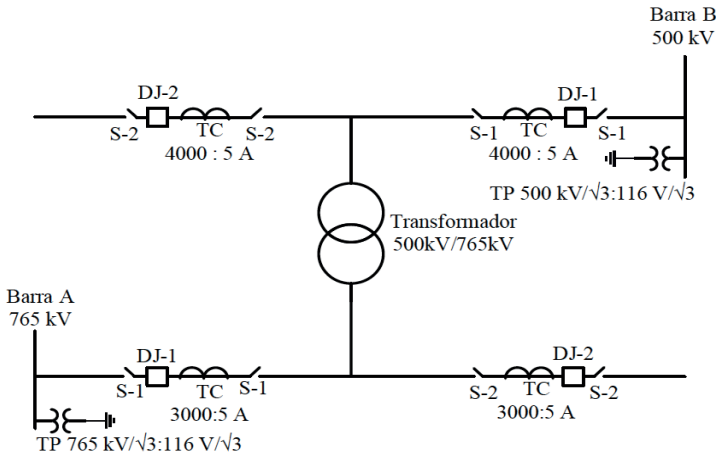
Barra B
500 kV

DJ-2
S-2
TC
S-2
4000 : 5 A

S-1
TC
DJ-1
S-1
4000 : 5 A

TP 500 kV/$\sqrt{3}$:116 V/$\sqrt{3}$

Transformador
500kV/765kV

Barra A
765 kV

DJ-1
S-1
TC
S-1
3000:5 A

S-2
TC
DJ-2
S-2
3000:5 A

TP 765 kV/$\sqrt{3}$:116 V/$\sqrt{3}$